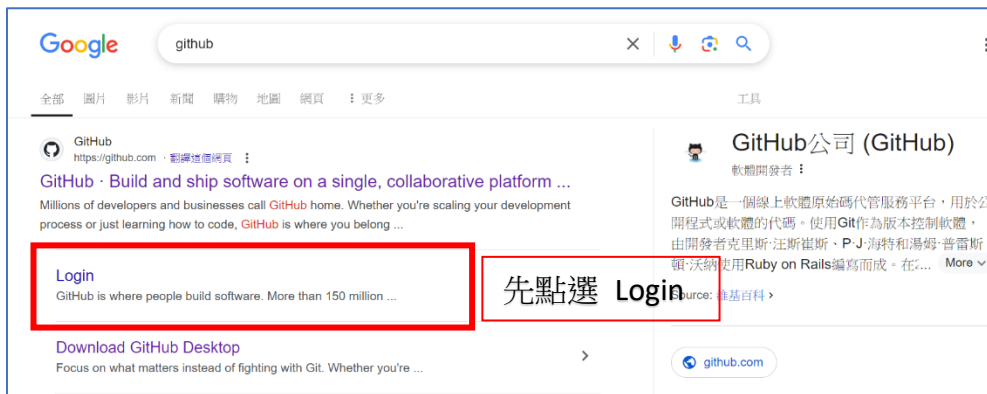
Google

github

全部 圖片 影片 新聞 購物 地圖 網頁 ⋮ 更多

工具

GitHub
https://github.com · 翻譯這個網頁 ⋮

GitHub · Build and ship software on a single, collaborative platform ...

Millions of developers and businesses call GitHub home. Whether you're scaling your development process or just learning how to code, GitHub is where you belong ...

Login

GitHub is where people build software. More than 150 million ...

先點選 Login

Download GitHub Desktop

Focus on what matters instead of fighting with Git. Whether you're ...

GitHub公司 (GitHub)

軟體開發者 ⋮

GitHub是一個線上軟體原始碼代管服務平台，用於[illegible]開程式或軟體的代碼。使用Git作為版本控制軟體，由開發者克里斯·汪斯崔斯、P·J·海特和湯姆·普雷斯頓-沃納使用Ruby on Rails編寫而成。在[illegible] More

Source: 維基百科 ›

github.com